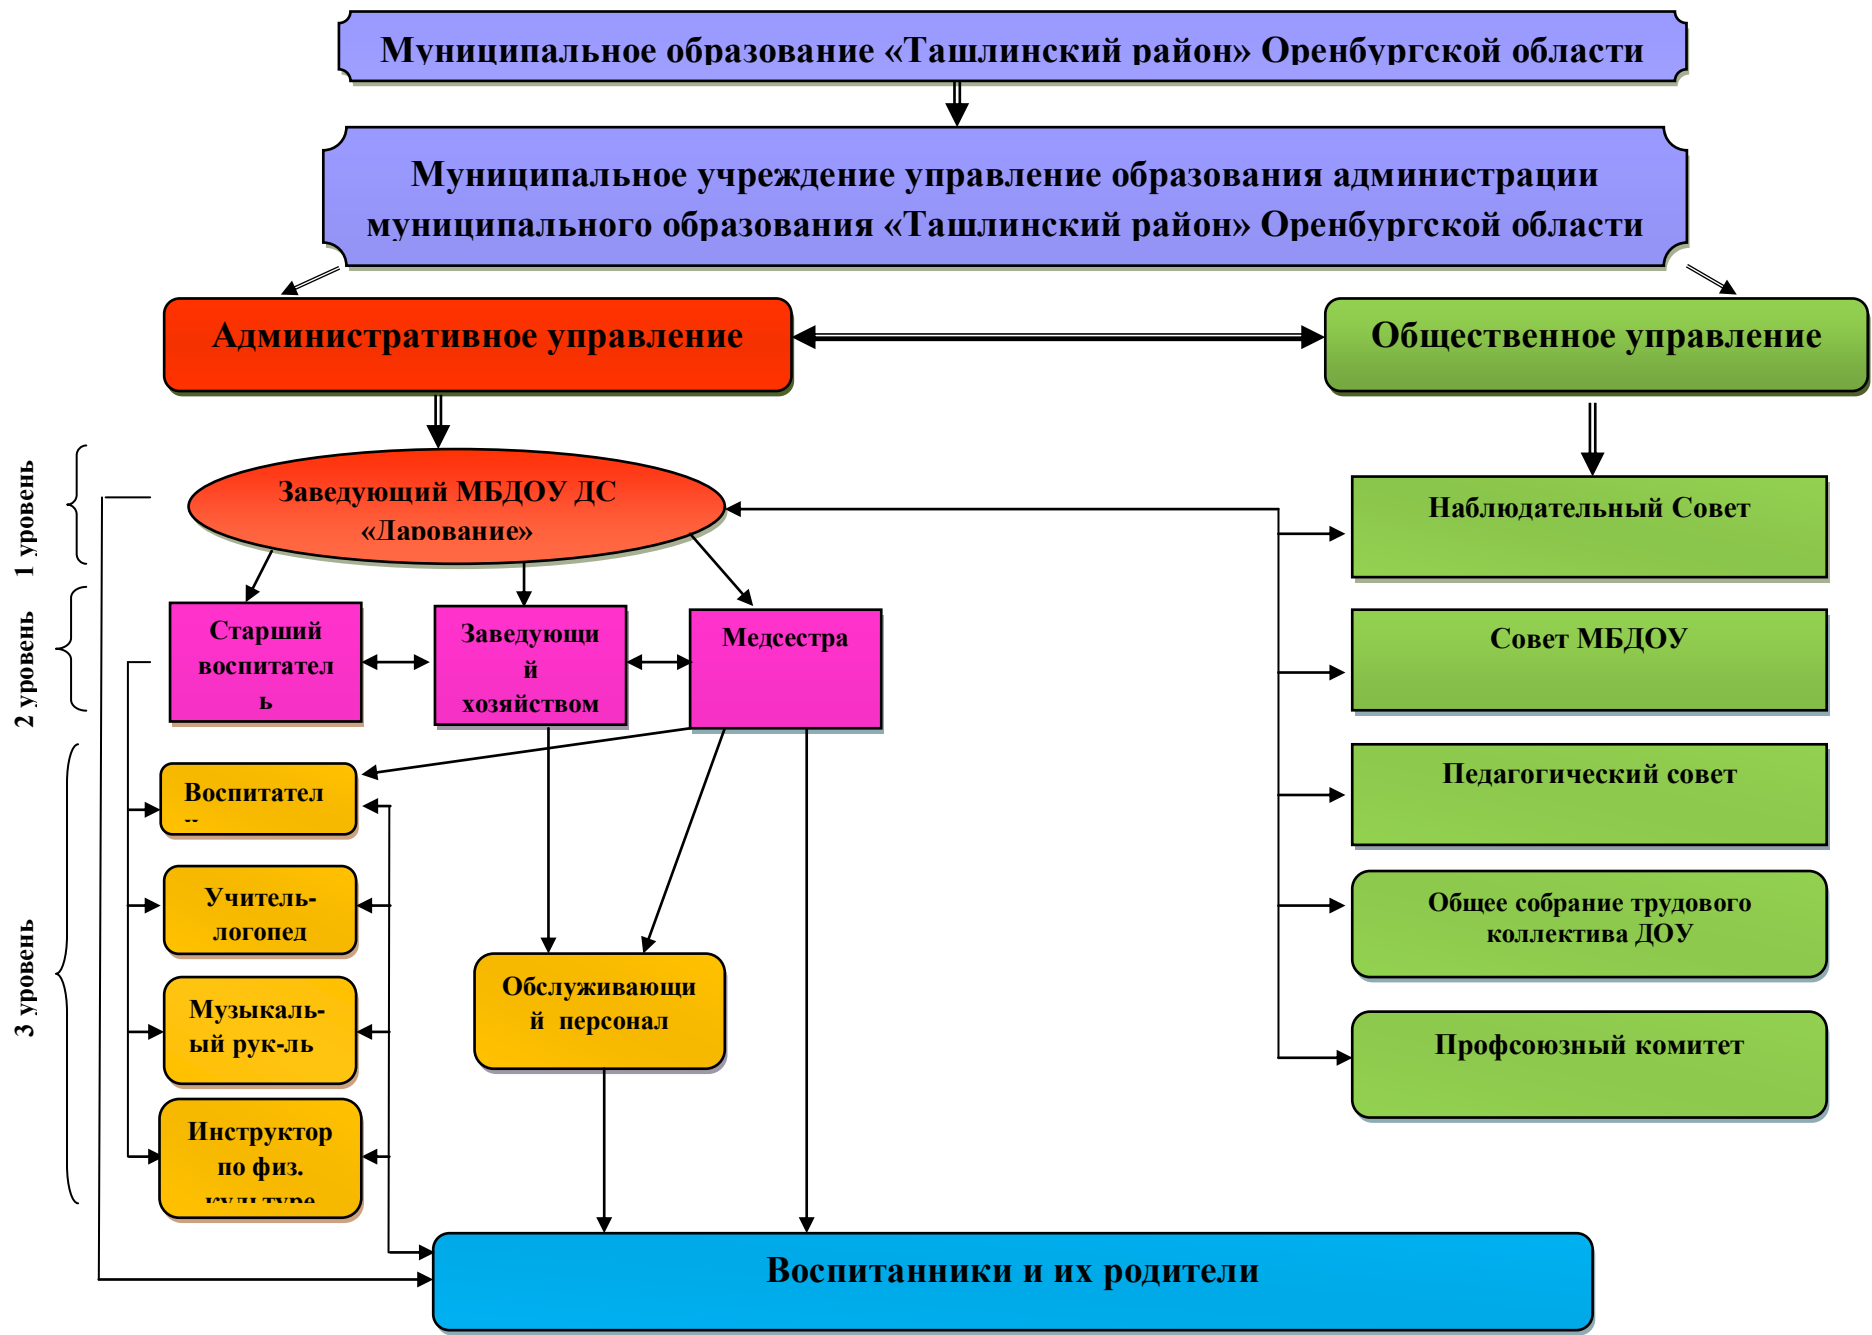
Муниципальное образование «Ташлинский район» Оренбургской области

Муниципальное учреждение управление образования администрации муниципального образования «Ташлинский район» Оренбургской области

Административное управление

Общественное управление

1 уровень

2 уровень

3 уровень

Заведующий МБДОУ ДС «Дарование»

Старший воспитатель

Заведующий хозяйством

Медсестра

Воспитател --

Учитель-логопед

Музыкальный рук-ль

Инструктор по физ. культуре

Обслуживающий персонал

Наблюдательный Совет

Совет МБДОУ

Педагогический совет

Общее собрание трудового коллектива ДОУ

Профсоюзный комитет

Воспитанники и их родители